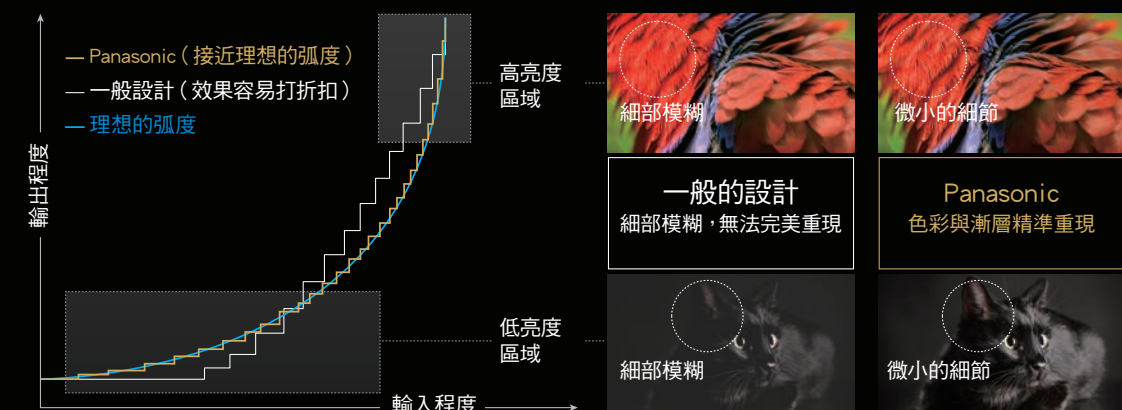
— Panasonic（接近理想的弧度）
— 一般設計（效果容易打折扣）
— 理想的弧度

輸出程度

輸入程度

高亮度
區域

低亮度
區域

細部模糊

微小的細節

一般的設計
細部模糊，無法完美重現

Panasonic
色彩與漸層精準重現

細部模糊

微小的細節